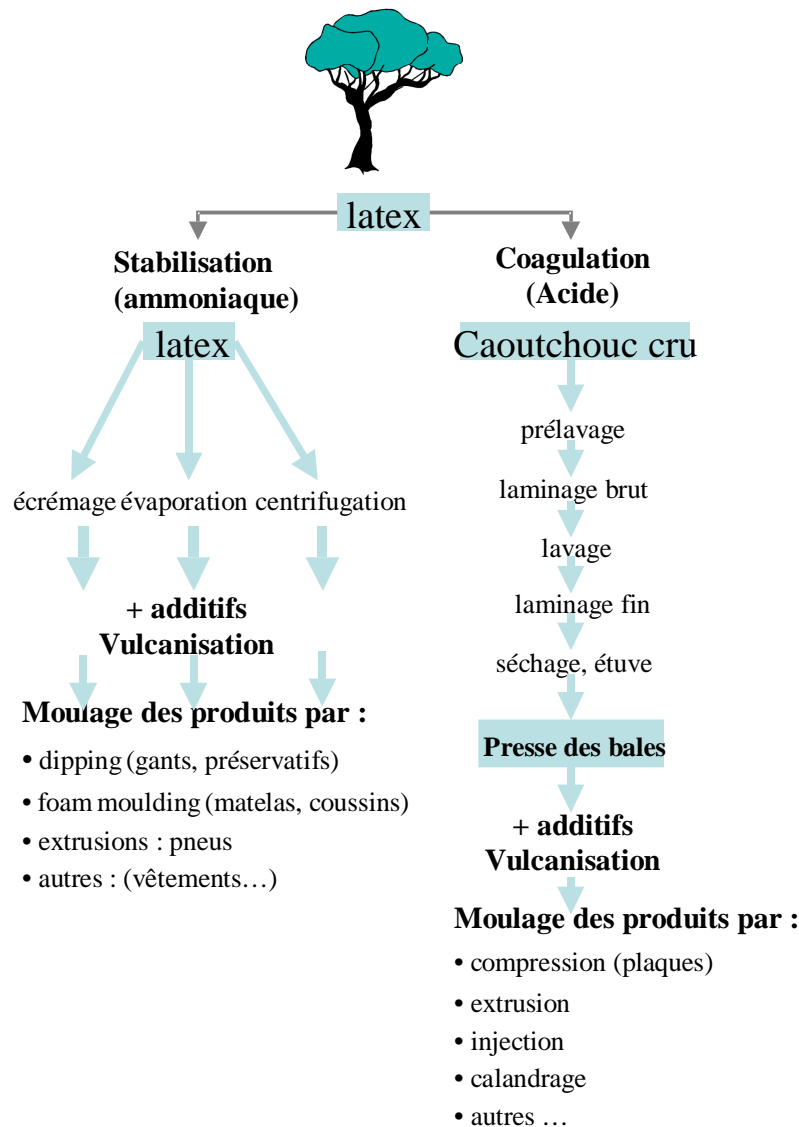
latex

Stabilisation (ammoniaque)

latex

écrémage évaporation centrifugation

+ additifs
Vulcanisation

Moulage des produits par :

• dipping (gants, préservatifs)
• foam moulding (matelas, coussins)
• extrusions : pneus
• autres : (vêtements…)

Coagulation (Acide)

Caoutchouc cru

prélavage

laminage brut

lavage

laminage fin

séchage, étuve

Presse des bales

+ additifs
Vulcanisation

Moulage des produits par :

• compression (plaques)
• extrusion
• injection
• calandrage
• autres …